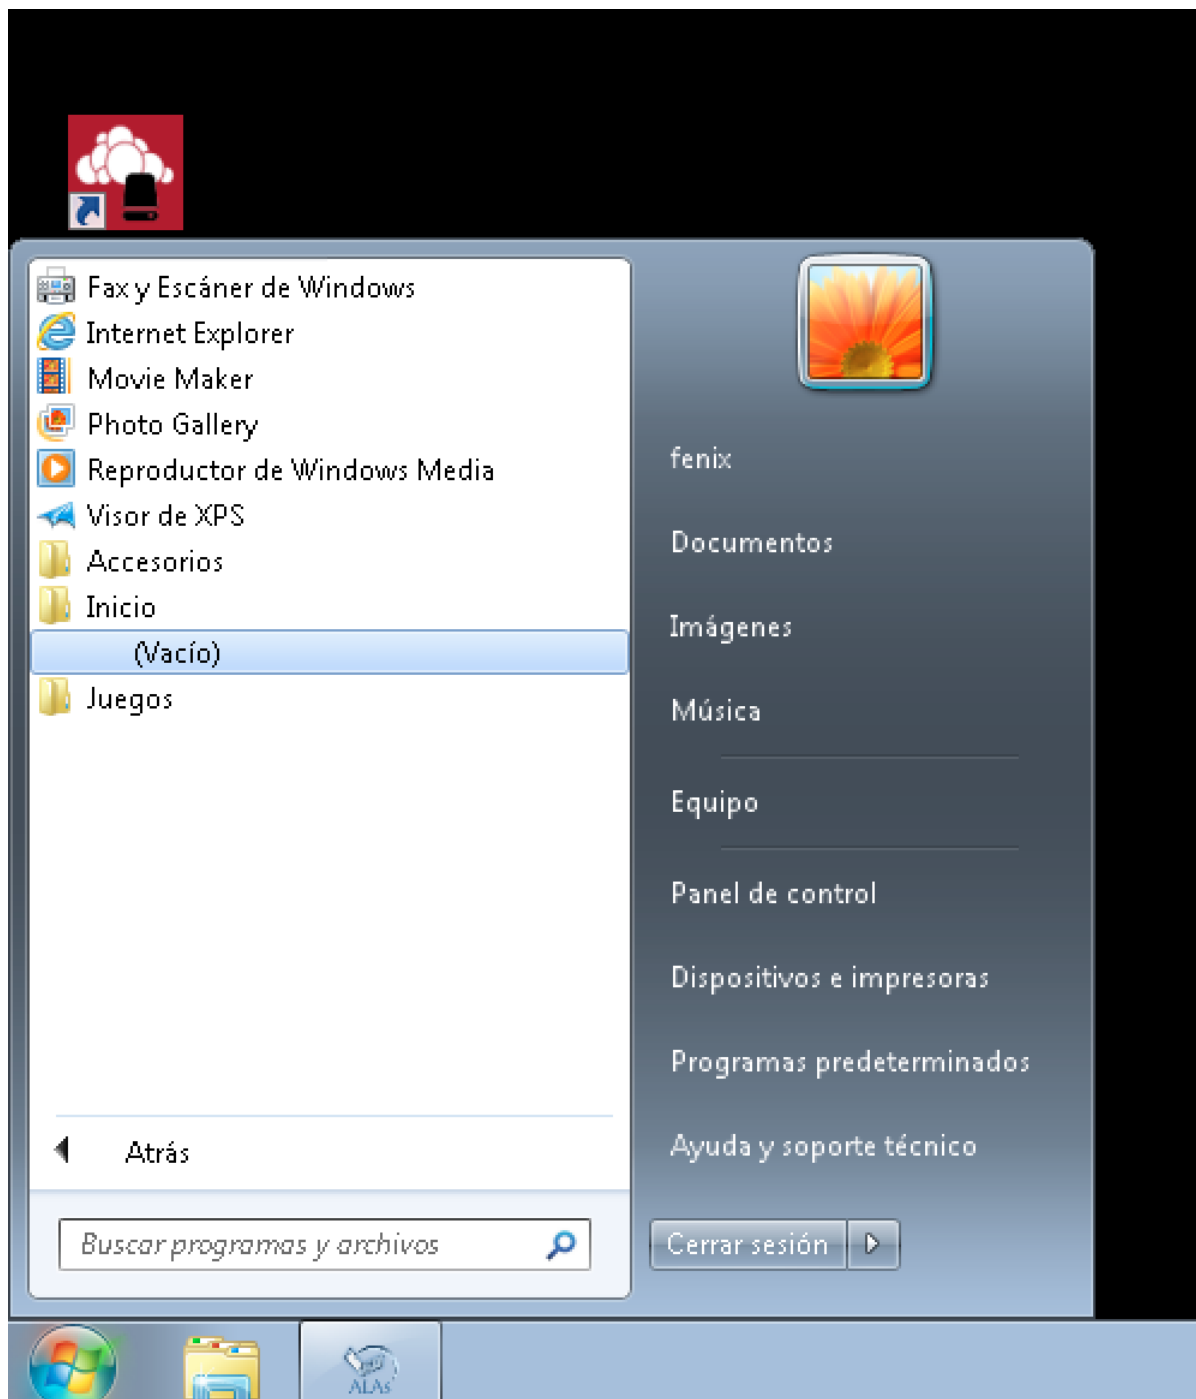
Fax y Escáner de Windows
Internet Explorer
Movie Maker
Photo Gallery
Reproductor de Windows Media
Visor de XPS
Accesorios
Inicio
(Vacío)
Juegos

Atrás

Buscar programas y archivos

fenix
Documentos
Imágenes
Música
Equipo
Panel de control
Dispositivos e impresoras
Programas predeterminados
Ayuda y soporte técnico

Cerrar sesión

ALAs